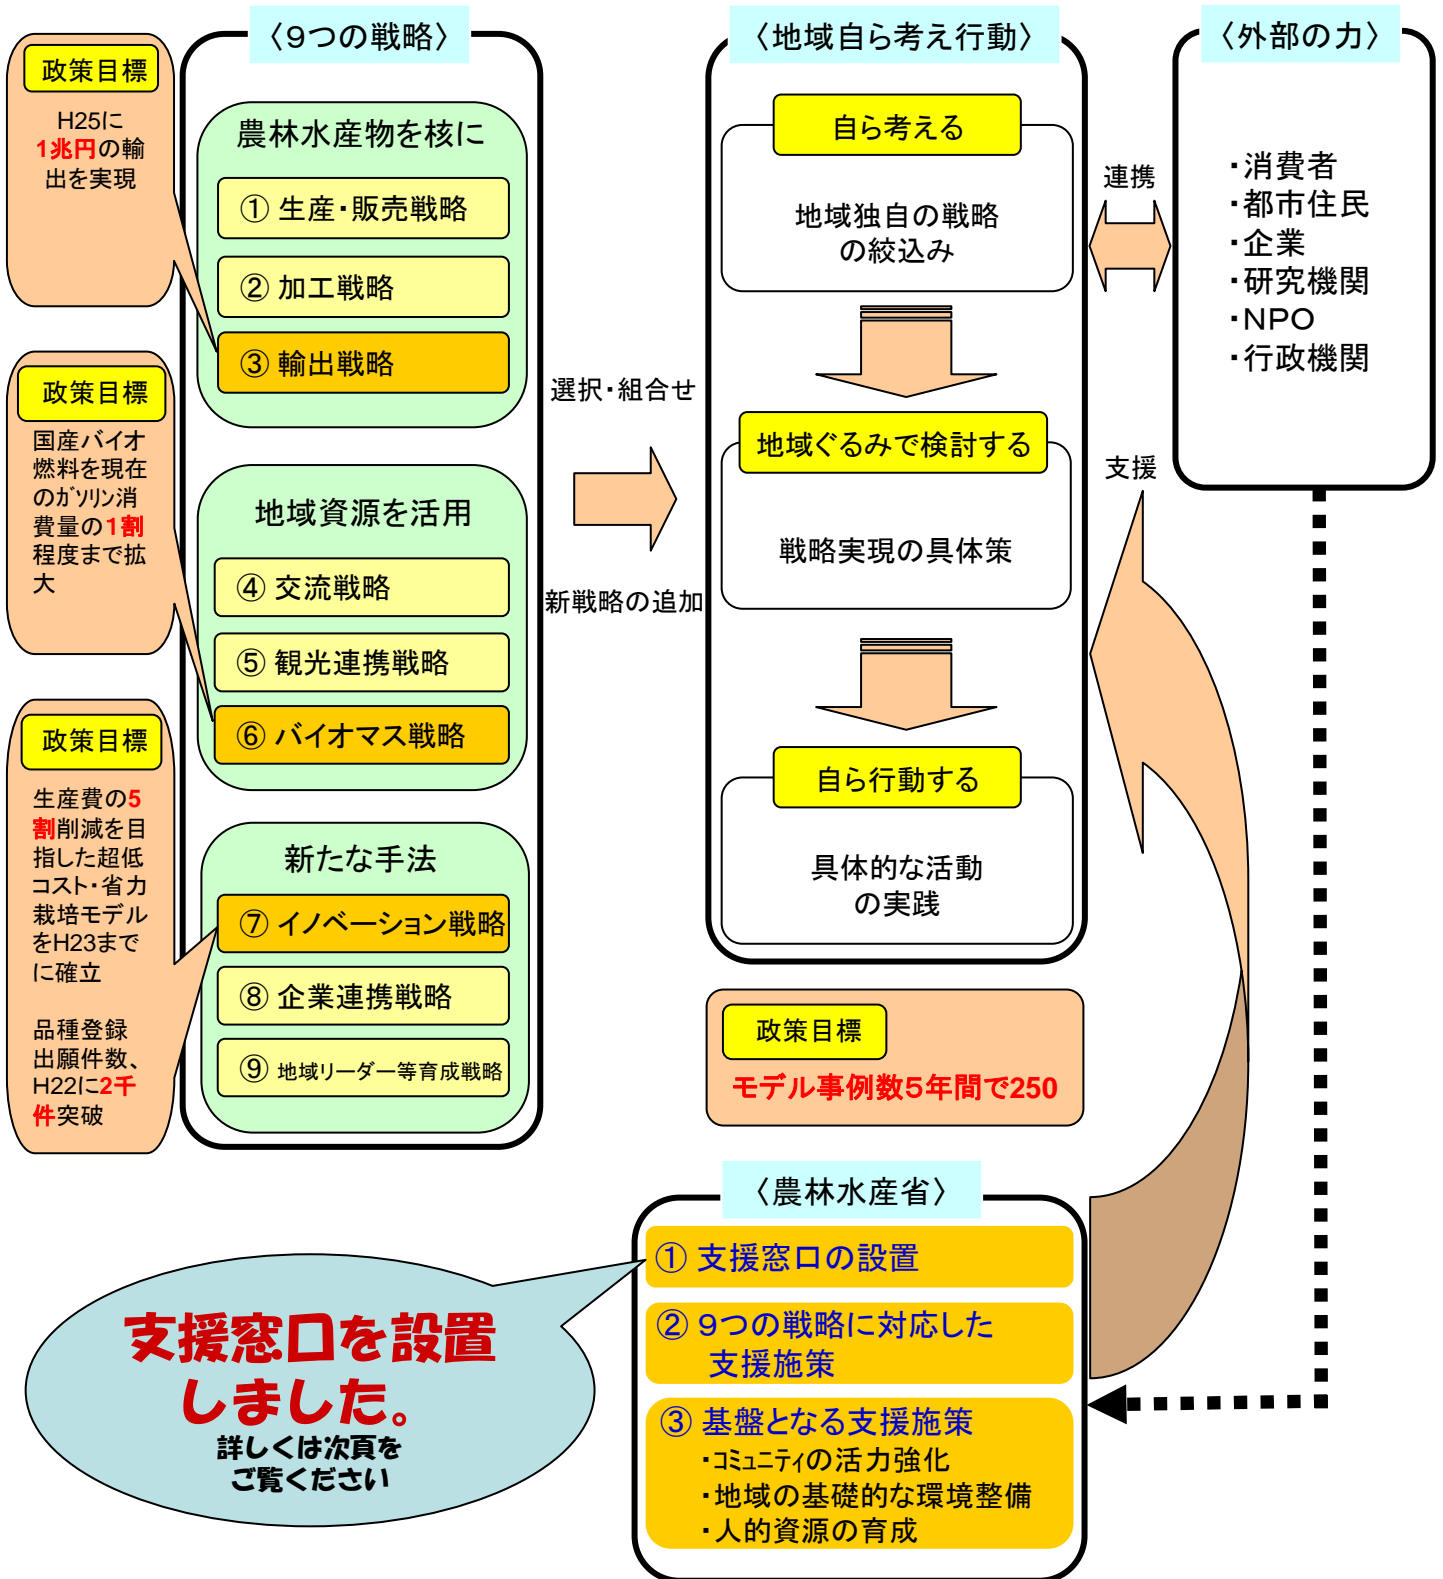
政策目標

H25に1兆円の輸出を実現

政策目標

国産バイオ燃料を現在のガソリン消費量の1割程度まで拡大

政策目標

生産費の5割削減を目指した超低コスト・省力栽培モデルをH23までに確立

品種登録出願件数、H22に2千件突破

〈9つの戦略〉

農林水産物を核に

① 生産・販売戦略

② 加工戦略

③ 輸出戦略

地域資源を活用

④ 交流戦略

⑤ 観光連携戦略

⑥ バイオマス戦略

新たな手法

⑦ イノベーション戦略

⑧ 企業連携戦略

⑨ 地域リーダー等育成戦略

選択・組合せ

新戦略の追加

〈地域自ら考え行動〉

自ら考える

地域独自の戦略の絞込み

地域ぐるみで検討する

戦略実現の具体策

自ら行動する

具体的な活動の実践

政策目標

モデル事例数5年間で250

連携

支援

〈外部の力〉

・消費者
・都市住民
・企業
・研究機関
・NPO
・行政機関

〈農林水産省〉

① 支援窓口の設置

② 9つの戦略に対応した支援施策

③ 基盤となる支援施策
・コミュニティの活力強化
・地域の基礎的な環境整備
・人的資源の育成

支援窓口を設置しました。
詳しくは次頁をご覧ください